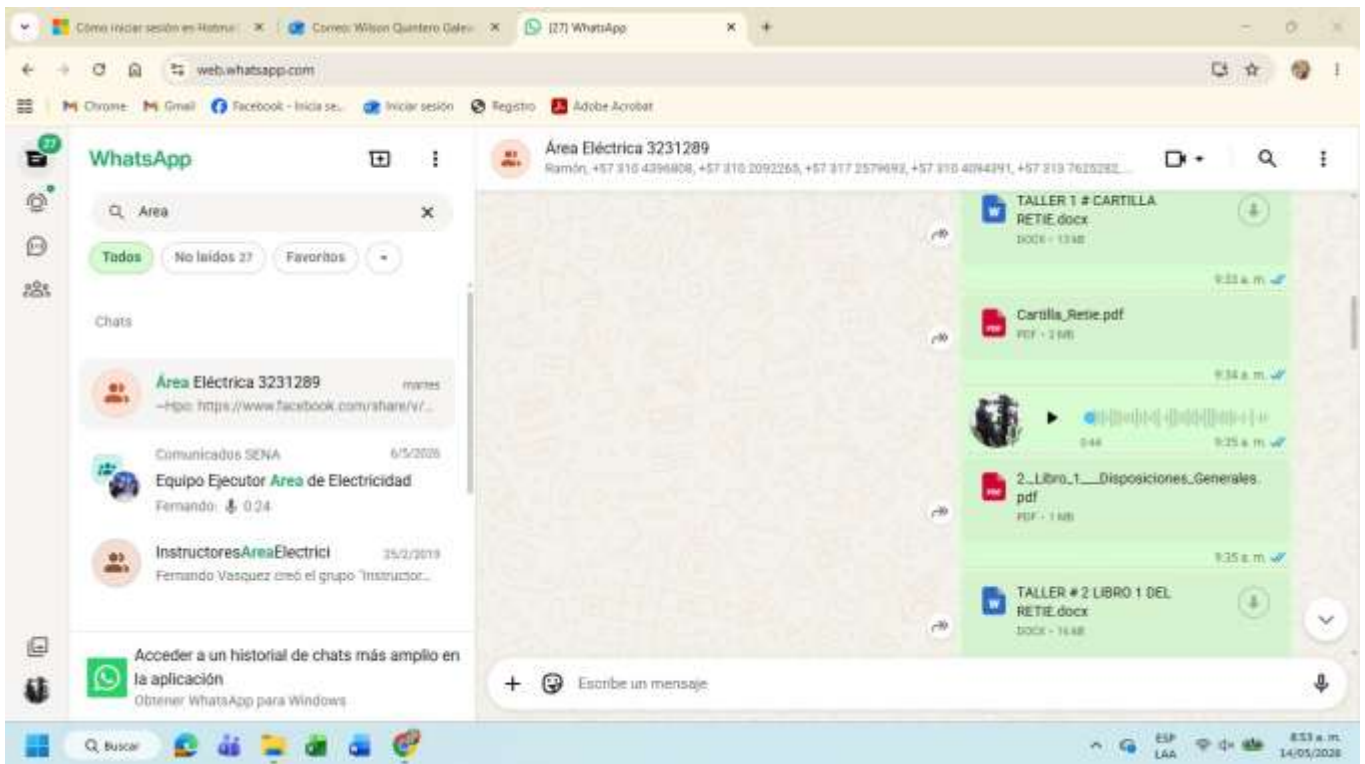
Cómo iniciar sesión en Hotmail | Correo: Wilson Quintero Galeano | (27) WhatsApp

web.whatsapp.com

Chrome | Gmail | Facebook - Inicia se... | Iniciar sesión | Registro | Adobe Acrobat

27

WhatsApp

Area

Todos | No leídos 27 | Favoritos

Chats

Área Eléctrica 3231289 martes
~Hpo: https://www.facebook.com/share/v/...

Comunicados SENA 6/5/2026
Equipo Ejecutor Area de Electricidad
Fernando: 0:24

InstructoresAreaElectrici 25/2/2019
Fernando Vasquez creó el grupo "Instructor...

Acceder a un historial de chats más amplio en la aplicación
Obtener WhatsApp para Windows

Área Eléctrica 3231289
Ramón, +57 310 4396808, +57 310 2092265, +57 317 2579692, +57 310 4094391, +57 313 7625282, ...

TALLER 1 # CARTILLA RETIE.docx
DOCX • 13 kB
9:33 a. m.

Cartilla_Retie.pdf
PDF • 2 MB
9:34 a. m.

0:44 9:35 a. m.

2._Libro_1___Disposiciones_Generales.pdf
PDF • 1 MB
9:35 a. m.

TALLER # 2 LIBRO 1 DEL RETIE.docx
DOCX • 16 kB

Escribe un mensaje

Buscar

ESP LAA 8:53 a. m. 14/05/2026